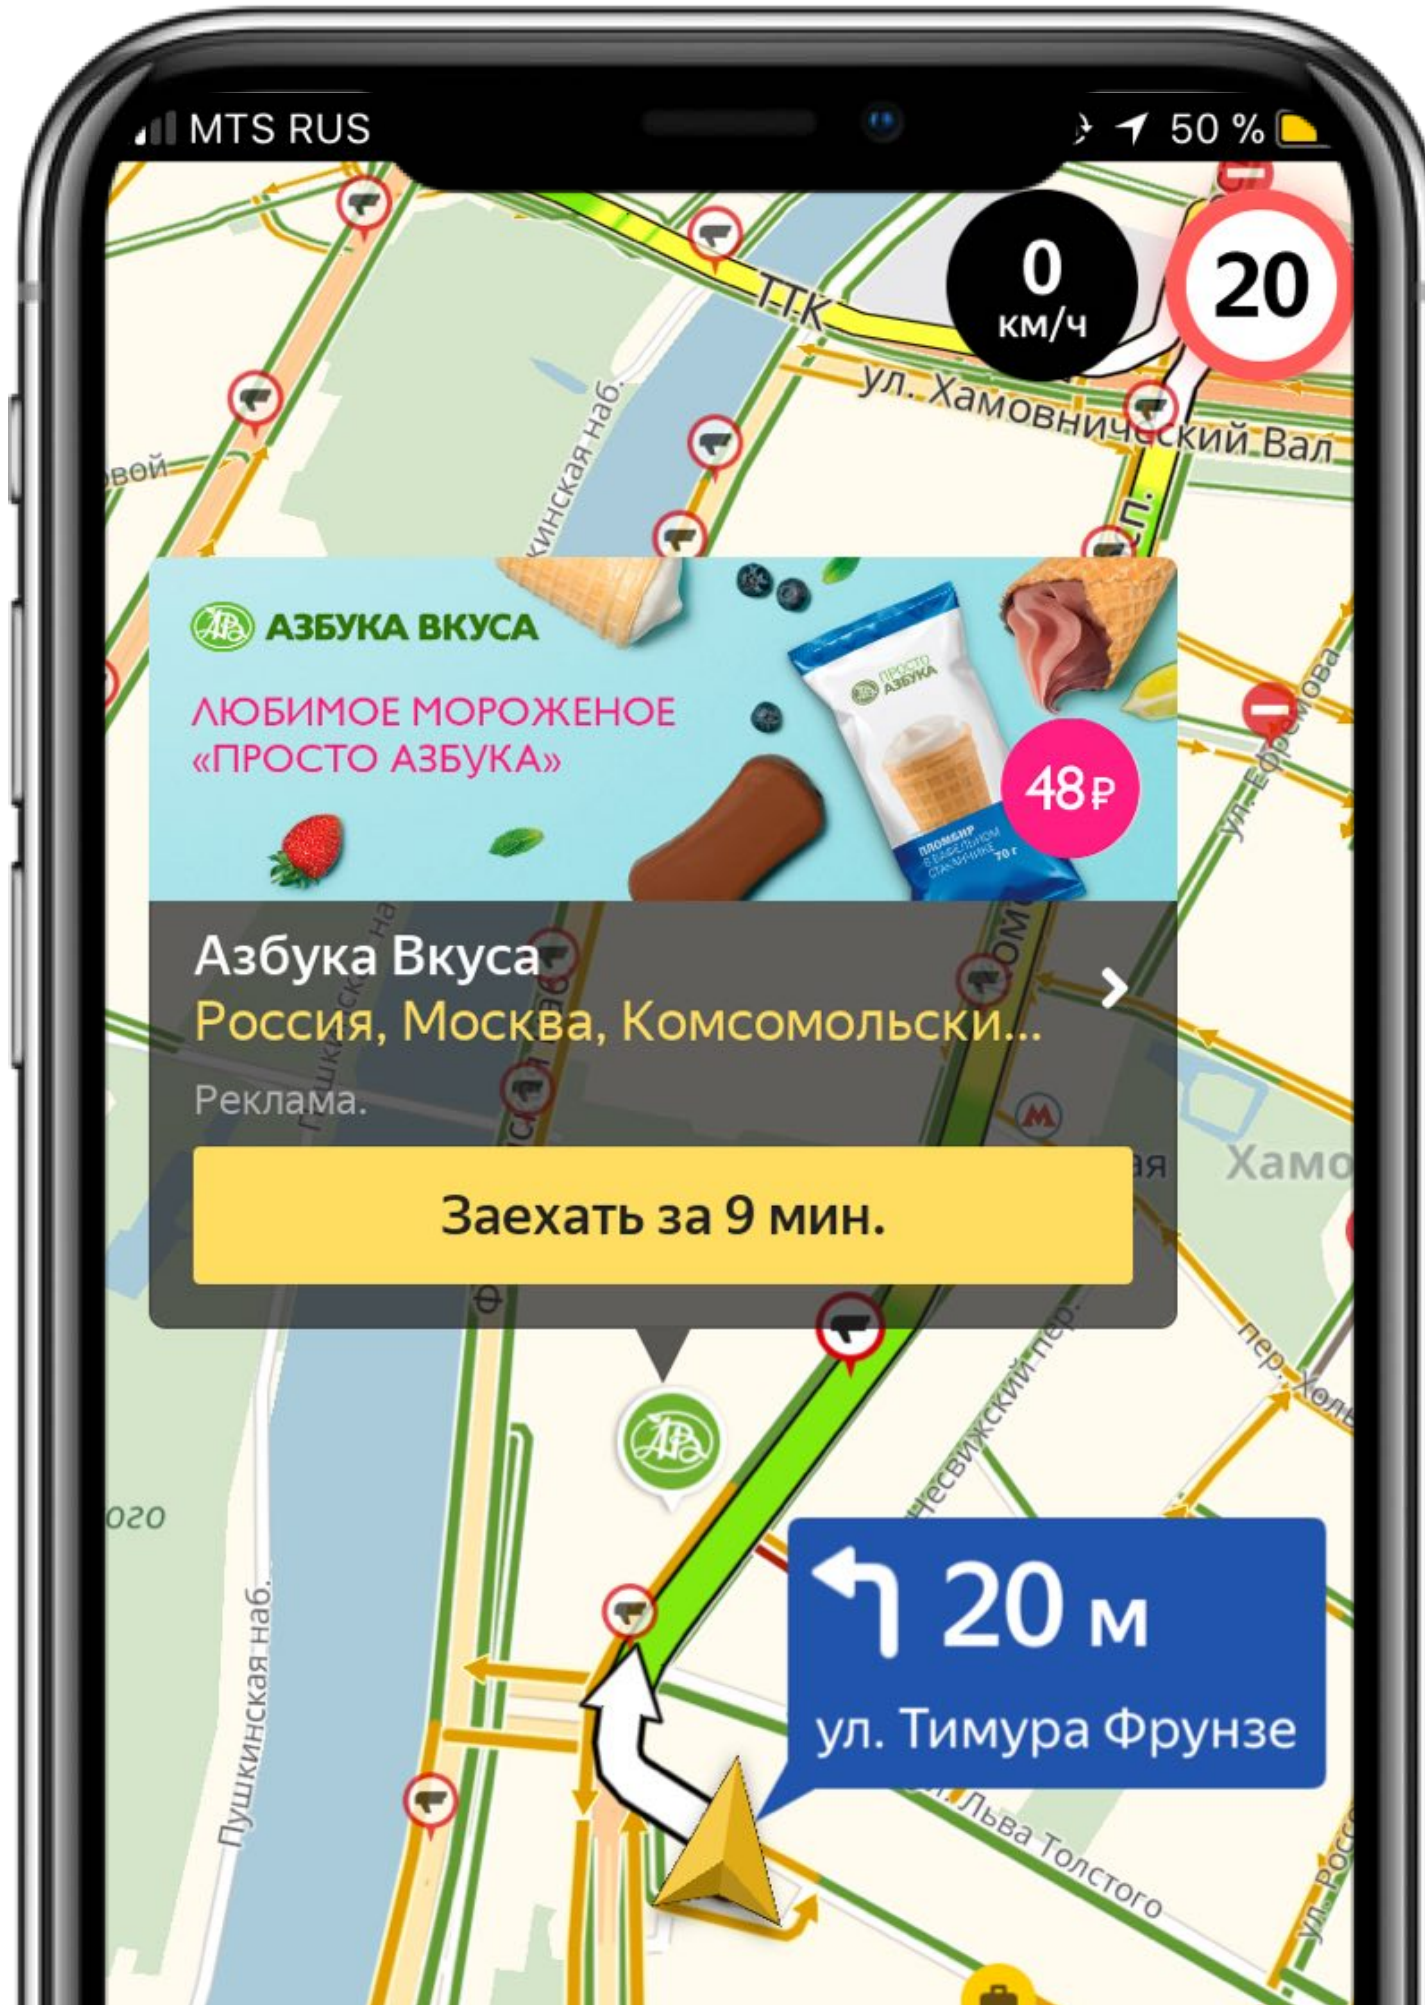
MTS RUS
50 %

0
км/ч

20

ТТК

ул. Хамовнический Вал

ская наб.

вой

АЗБУКА ВКУСА
ЛЮБИМОЕ МОРОЖЕНОЕ «ПРОСТО АЗБУКА»

ПРОСТО АЗБУКА
ПЛОМБИР В ВАФЕЛЬНОМ СТАКАНЧИКЕ 70 г

48 ₽

Азбука Вкуса
Россия, Москва, Комсомольски...
Реклама.

Заехать за 9 мин.

ул. Ефремова

Хамо

Несвижский пер.

пер. Холз

ого

Пушкинская наб.

20 м
ул. Тимура Фрунзе

ул. Льва Толстого

ул. Росс